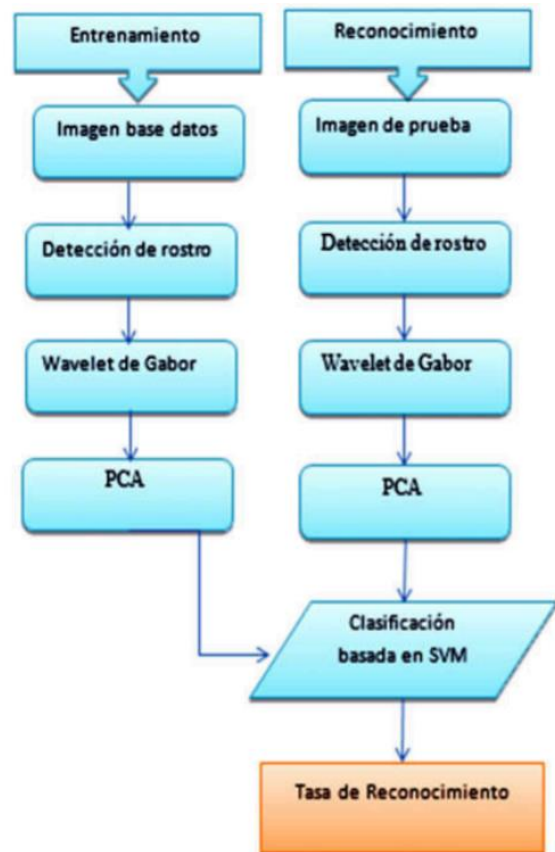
Entrenamiento

Reconocimiento

Imagen base datos

Imagen de prueba

Detección de rostro

Detección de rostro

Wavelet de Gabor

Wavelet de Gabor

PCA

PCA

Clasificación basada en SVM

Tasa de Reconocimiento